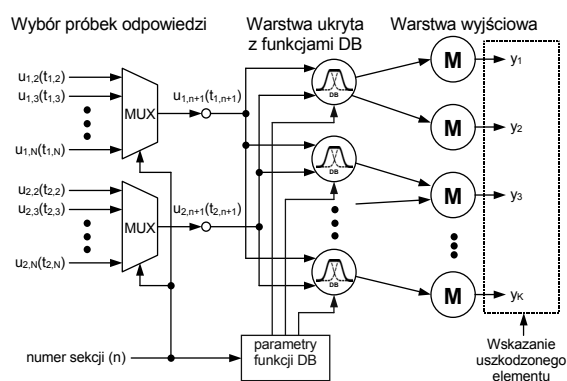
Wybór próbek odpowiedzi

Warstwa ukryta z funkcjami DB

Warstwa wyjściowa

$u_{1,2}(t_{1,2})$
$u_{1,3}(t_{1,3})$
$u_{1,N}(t_{1,N})$
MUX
$u_{1,n+1}(t_{1,n+1})$

$u_{2,2}(t_{2,2})$
$u_{2,3}(t_{2,3})$
$u_{2,N}(t_{2,N})$
MUX
$u_{2,n+1}(t_{2,n+1})$

DB
DB
DB

M
M
M
M

$y_1$
$y_2$
$y_3$
$y_K$

numer sekcji (n)

parametry funkcji DB

Wskazanie uszkodzonego elementu